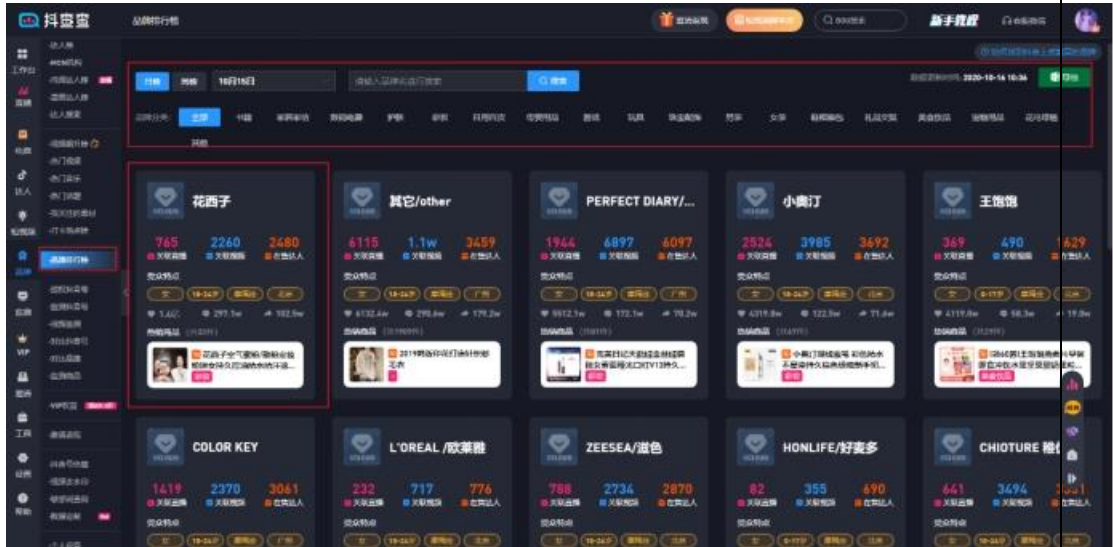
抖查查

品牌排行榜

新手教程

日榜 周榜 10月15日

数据更新时间: 2020-10-16 10:36

导出

品牌分类: 全部 其他

花西子

765 2260 2480

其它/other

6115 1.1w 3459

PERFECT DIARY/...

1944 6897 6097

小奥汀

2524 3985 3692

王饱饱

369 490 1629

COLOR KEY

1419 2370 3061

L'OREAL /欧莱雅

232 717 776

ZEESEA/滋色

788 2734 2870

HONLIFE/好麦多

82 355 690

CHIOTURE 稚优泉

641 3494 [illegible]